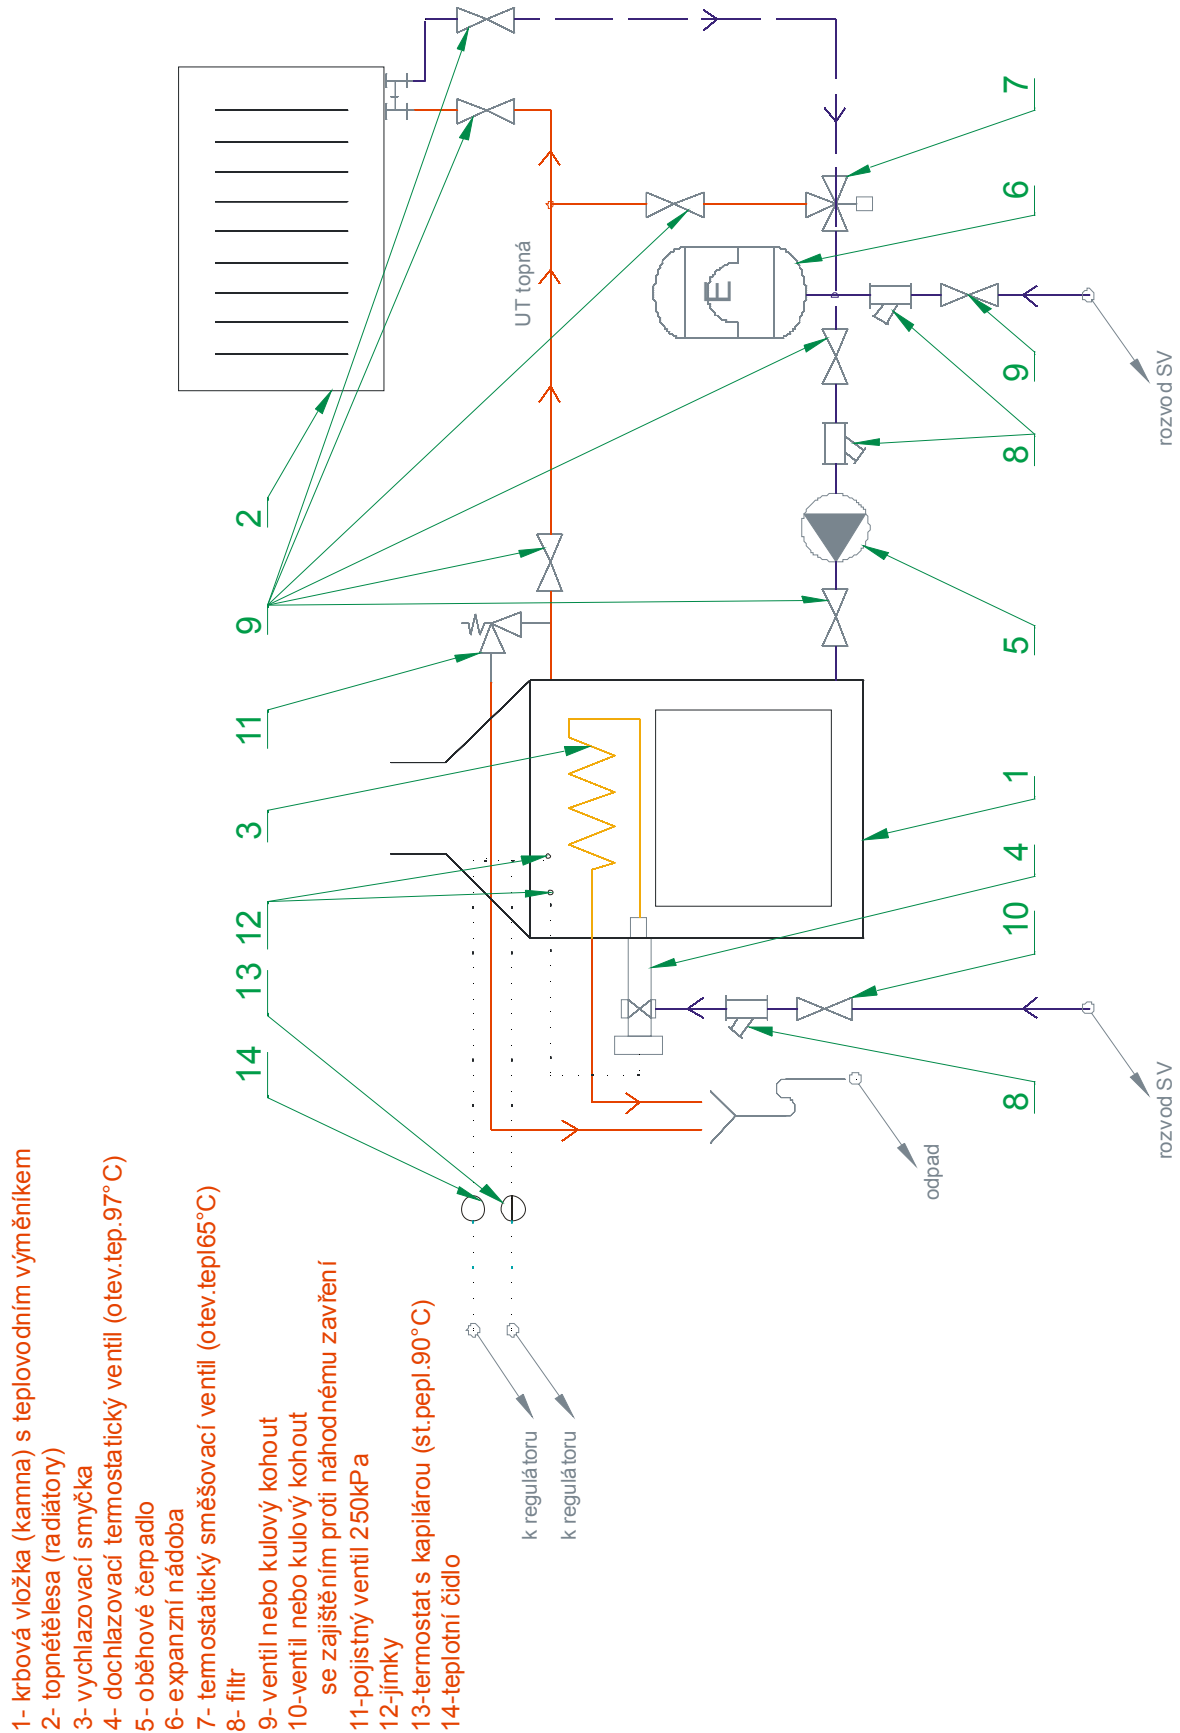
1- krbová vložka (kamna) s teplovodním výměníkem
2- topnétělesa (radiátory)
3- vychlazovací smyčka
4- dochlazovací termostatický ventil (otev.tep.97°C)
5- oběhové čerpadlo
6- expanzní nádoba
7- termostatický směšovací ventil (otev.tepl65°C)
8- filtr
9- ventil nebo kulový kohout
10-ventil nebo kulový kohout se zajištěním proti náhodnému zavření
11-pojistný ventil 250kPa
12-jímky
13-termostat s kapilárou (st.pepl.90°C)
14-teplotní čidlo

UT topná

E

7
6
9
8
5
1
4
10
8

2
9
11
3
12
13
14

rozvod SV
rozvod SV
odpad
k regulátoru
k regulátoru